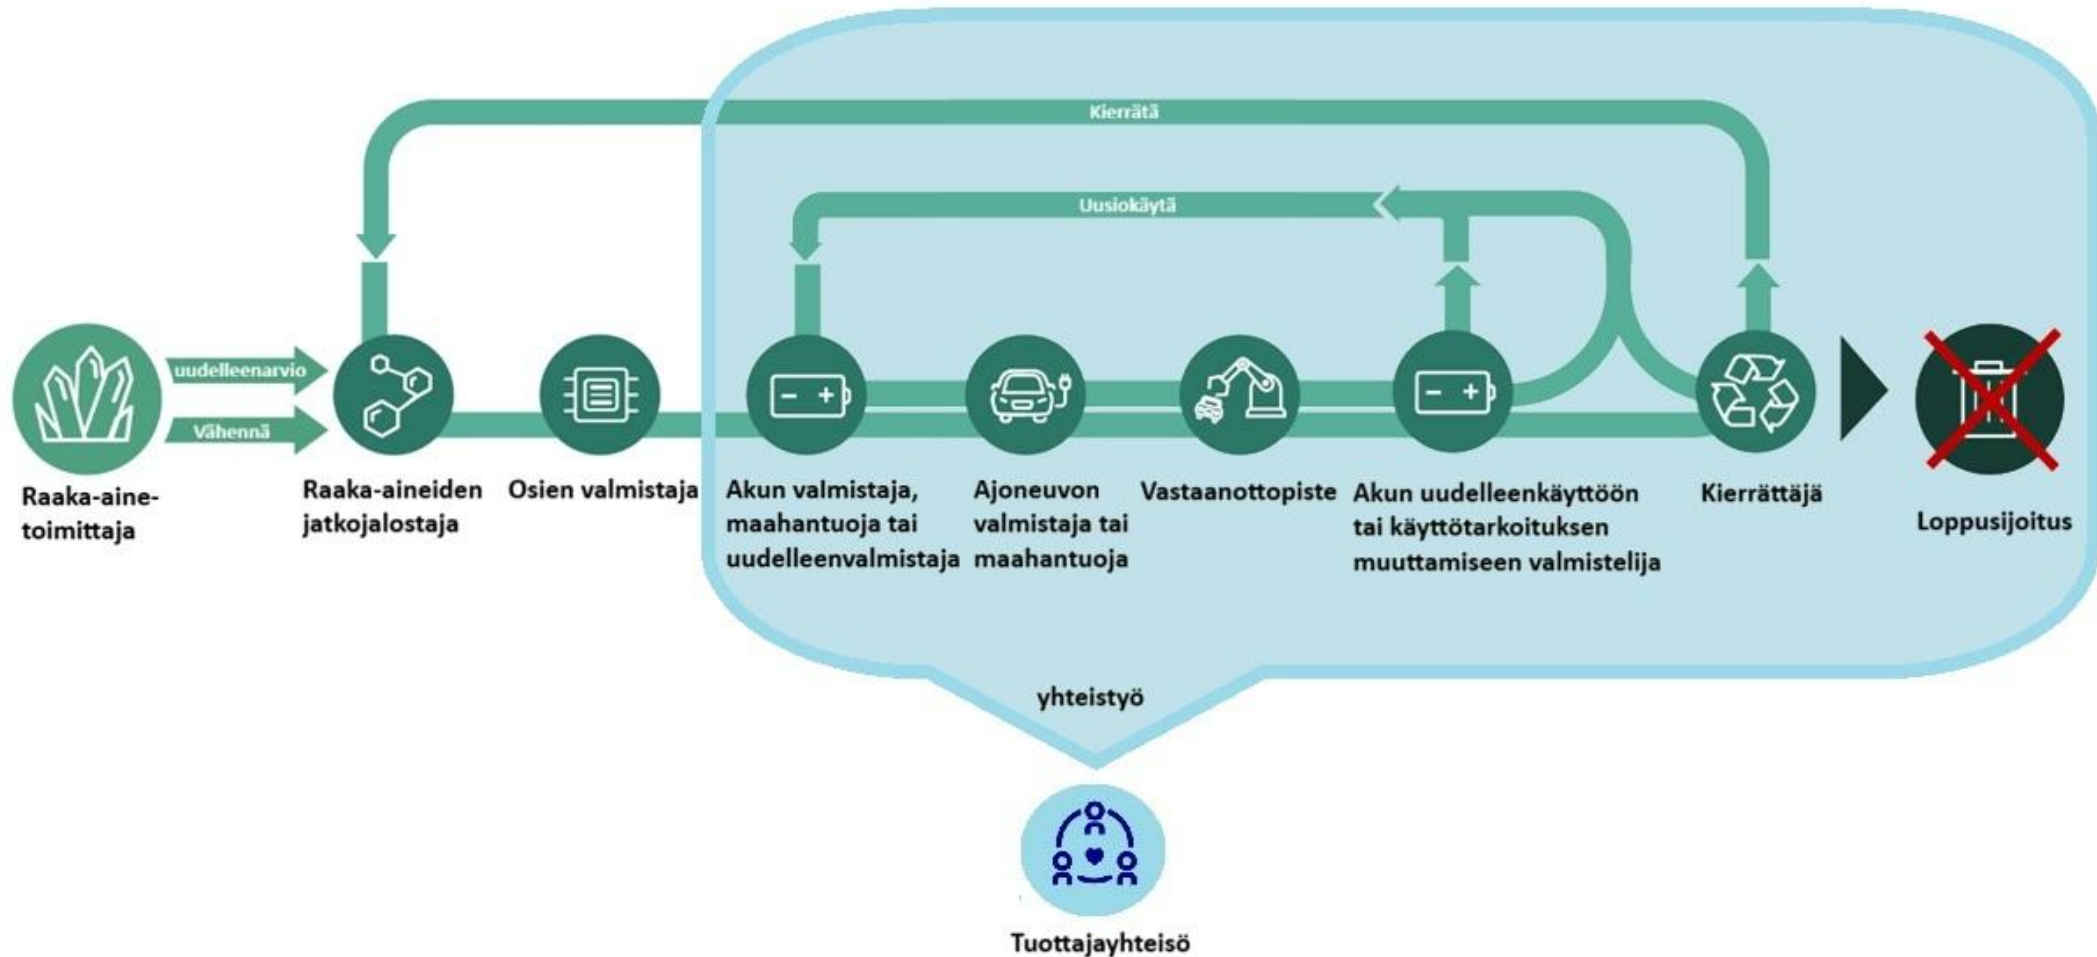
Kierrätä

Uusiokäytä

uudelleenarvio

Vähennä

Raaka-aine-toimittaja

Raaka-aineiden jatkojalostaja

Osien valmistaja

Akun valmistaja, maahantuoja tai uudelleenvalmistaja

Ajoneuvon valmistaja tai maahantuoja

Vastaanottopiste

Akun uudelleenkäyttöön tai käyttötarkoituksen muuttamiseen valmistelija

Kierrättäjä

Loppusijoitus

yhteistyö

Tuottajayhteisö